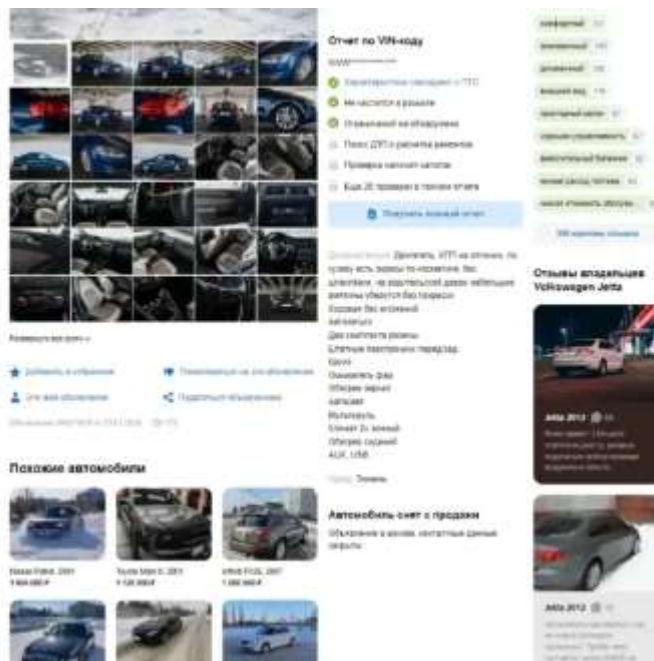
Отчет по VIN-коду

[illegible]

Характеристики совпадают с ПТС

Не числится в розыске

Ограничений не обнаружено

Поиск ДТП и расчёта ремонтов

Проверка наличия залогов

Ещё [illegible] проверок в полном отчёте

Получить полный отчёт

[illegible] Двигатель, КПП на отлично, по кузову есть заросы по косметике, без шпаклёвки, на водительской двери небольшие вмятины убрутся без покраски
Кородав без вложений
Автозапуск
Два комплекта резины
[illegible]
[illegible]
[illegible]
Обогрев зеркал
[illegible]
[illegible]
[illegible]
Обогрев сидений
AUX, USB

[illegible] Тюмень

Автомобиль снят с продажи

Объявление в архиве, контактные данные скрыты

Показать все фото

Добавить в избранное

Пожаловаться на это объявление

Это моё объявление

Поделиться объявлением

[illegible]

Похожие автомобили

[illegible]

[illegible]

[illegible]

комфортный

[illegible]

динамичный

внешний вид

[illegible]

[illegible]

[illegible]

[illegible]

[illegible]

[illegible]

Отзывы владельцев Volkswagen Jetta

Jetta 2012

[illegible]

Jetta 2012

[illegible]